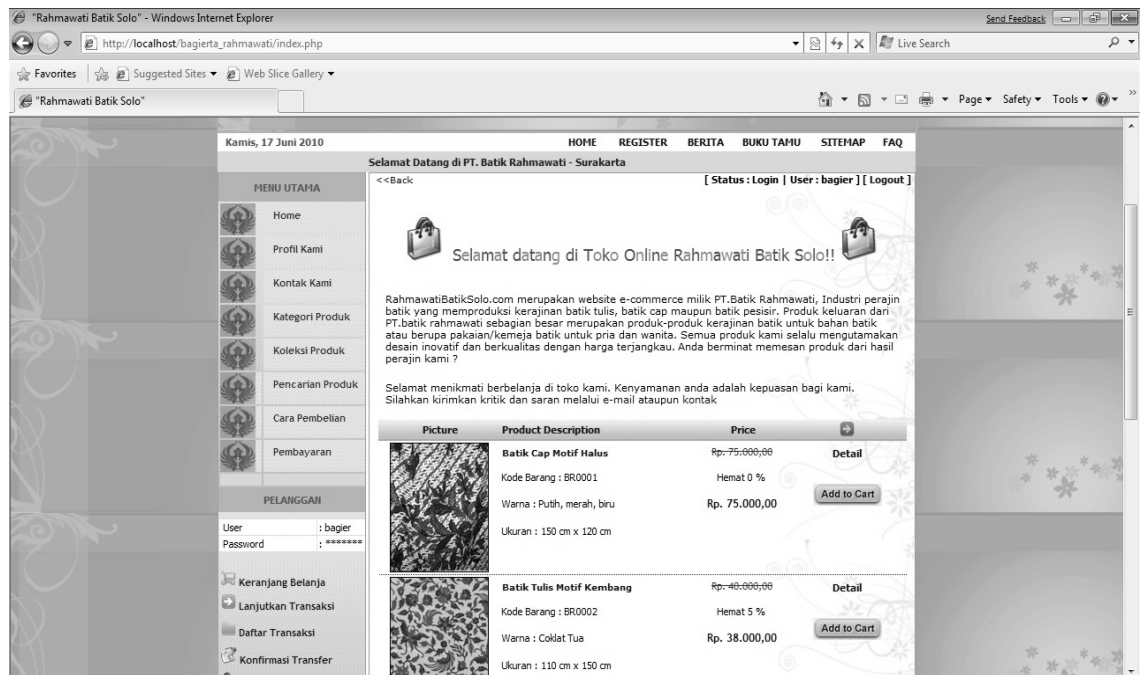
"Rahmawati Batik Solo" - Windows Internet Explorer

Send Feedback

http://localhost/bagierta_rahmawati/index.php

Live Search

Favorites | Suggested Sites ▾ Web Slice Gallery ▾

"Rahmawati Batik Solo"

Page ▾ Safety ▾ Tools ▾

Kamis, 17 Juni 2010

HOME REGISTER BERITA BUKU TAMU SITEMAP FAQ

Selamat Datang di PT. Batik Rahmawati - Surakarta

MENU UTAMA

Home

Profil Kami

Kontak Kami

Kategori Produk

Koleksi Produk

Pencarian Produk

Cara Pembelian

Pembayaran

PELANGGAN

| User | : bagier |
|---|---|
| Password | : ******* |

Keranjang Belanja

Lanjutkan Transaksi

Daftar Transaksi

Konfirmasi Transfer

<<Back

[ Status : Login | User : bagier ] [ Logout ]

Selamat datang di Toko Online Rahmawati Batik Solo!!

RahmawatiBatikSolo.com merupakan website e-commerce milik PT.Batik Rahmawati, Industri perajin batik yang memproduksi kerajinan batik tulis, batik cap maupun batik pesisir. Produk keluaran dari PT.batik rahmawati sebagian besar merupakan produk-produk kerajinan batik untuk bahan batik atau berupa pakaian/kemeja batik untuk pria dan wanita. Semua produk kami selalu mengutamakan desain inovatif dan berkualitas dengan harga terjangkau. Anda berminat memesan produk dari hasil perajin kami ?

Selamat menikmati berbelanja di toko kami. Kenyamanan anda adalah kepuasan bagi kami. Silahkan kirimkan kritik dan saran melalui e-mail ataupun kontak

| Picture | Product Description | Price | |
|---|---|---|---|
| | Batik Cap Motif Halus<br>Kode Barang : BR0001<br>Warna : Putih, merah, biru<br>Ukuran : 150 cm x 120 cm | ~~Rp. 75.000,00~~<br>Hemat 0 %<br>Rp. 75.000,00 | Detail<br>Add to Cart |
| | Batik Tulis Motif Kembang<br>Kode Barang : BR0002<br>Warna : Coklat Tua<br>Ukuran : 110 cm x 150 cm | ~~Rp. 40.000,00~~<br>Hemat 5 %<br>Rp. 38.000,00 | Detail<br>Add to Cart |